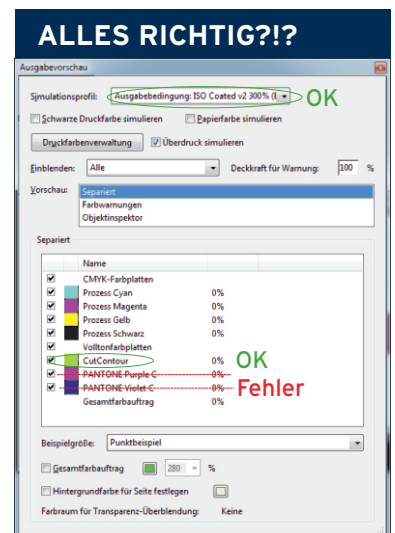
ALLES RICHTIG?!?

Ausgabevorschau

Simulationsprofil: Ausgabebedingung: ISO Coated v2 300% (E

OK

Schwarze Druckfarbe simulieren

Papierfarbe simulieren

Druckfarbenverwaltung

Überdruck simulieren

Einblenden: Alle

Deckkraft für Warnung: 100 %

Vorschau: Separiert

Farbwarnungen

Objektinspektor

Separiert

| | | Name | |
|---|---|---|---|
| ☑ | | CMYK-Farbplatten | |
| ☑ | | Prozess Cyan | 0% |
| ☑ | | Prozess Magenta | 0% |
| ☑ | | Prozess Gelb | 0% |
| ☑ | | Prozess Schwarz | 0% |
| ☑ | | Volltonfarbplatten | |
| ☑ | | CutContour | 0% |
| ☑ | | PANTONE Purple C | 0% |
| ☑ | | PANTONE Violet C | 0% |
| | | Gesamtfarbauftrag | 0% |

OK

Fehler

Beispielgröße: Punktbeispiel

Gesamtfarbauftrag 280 %

Hintergrundfarbe für Seite festlegen

Farbraum für Transparenz-Überblendung: Keine